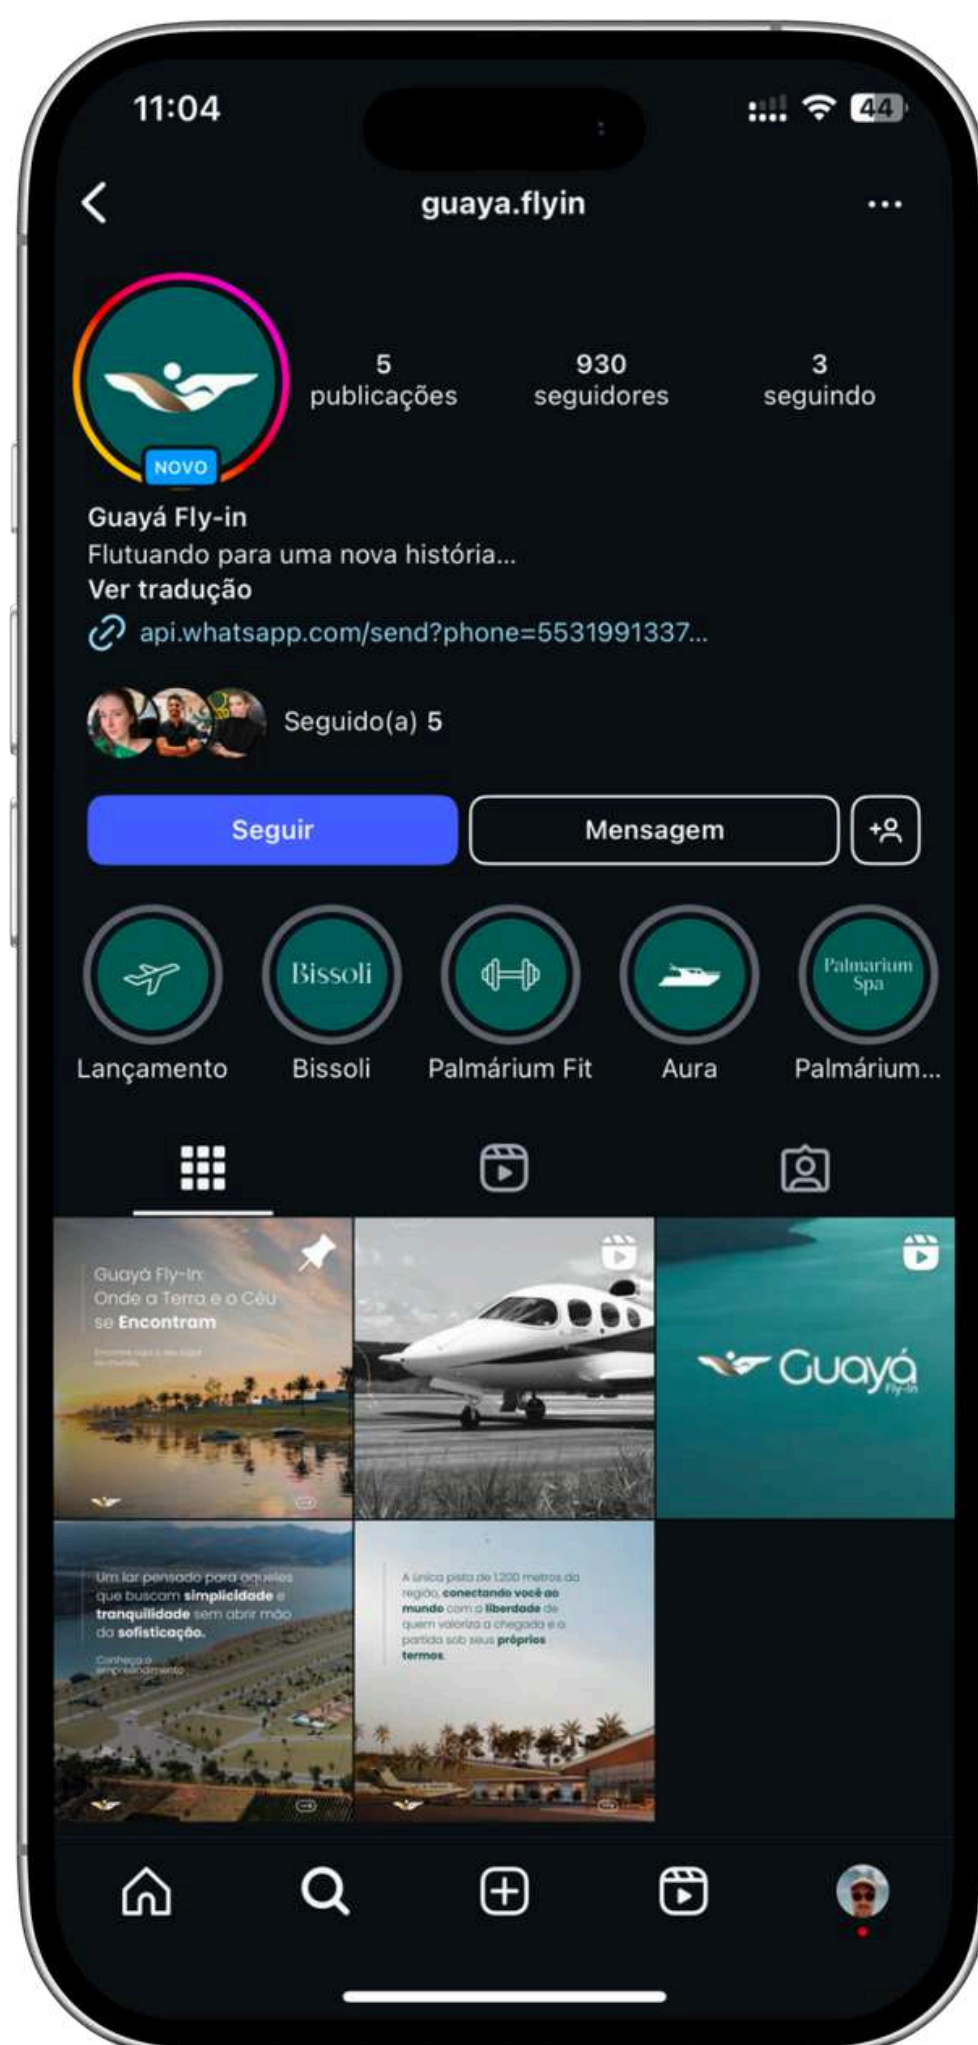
11:04

44

guaya.flyin

5
publicações

930
seguidores

3
seguindo

NOVO

Guayá Fly-in
Flutuando para uma nova história...
Ver tradução
api.whatsapp.com/send?phone=5531991337...

Seguido(a) 5

Seguir
Mensagem

Bissoli
Palmarium Spa

Lançamento
Bissoli
Palmárium Fit
Aura
Palmárium...

Guayá Fly-in: Onde a Terra e o Céu se Encontram

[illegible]

Guayá Fly-in

Um lar pensado para aqueles que buscam simplicidade e tranquilidade sem abrir mão da sofisticação.

Conheça o empreendimento

A única pista de 1.200 metros da região, conectando você ao mundo com a liberdade de quem valoriza a chegada e a partida sob seus próprios termos.